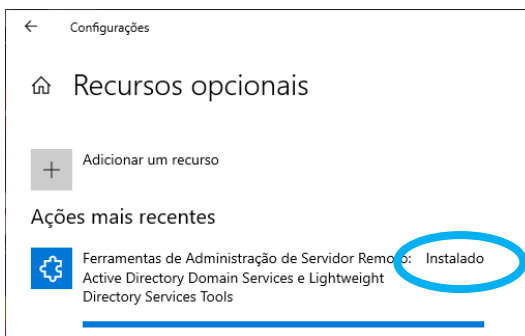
Configurações

Recursos opcionais

Adicionar um recurso

Ações mais recentes

Ferramentas de Administração de Servidor Remo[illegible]: Instalado
Active Directory Domain Services e Lightweight Directory Services Tools